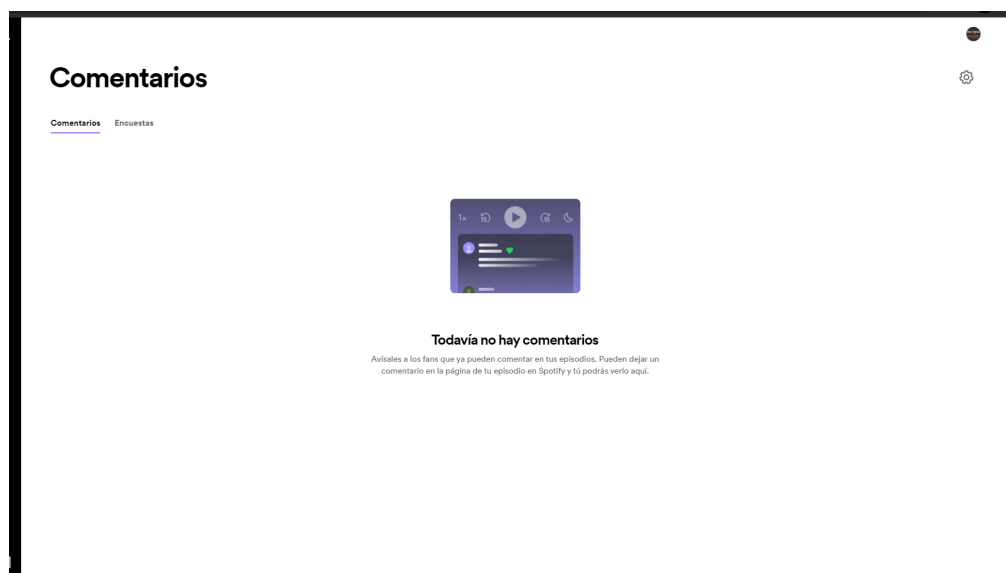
Comentarios

Comentarios Encuestas

1x 15 15

Todavía no hay comentarios

Avísales a los fans que ya pueden comentar en tus episodios. Pueden dejar un comentario en la página de tu episodio en Spotify y tú podrás verlo aquí.